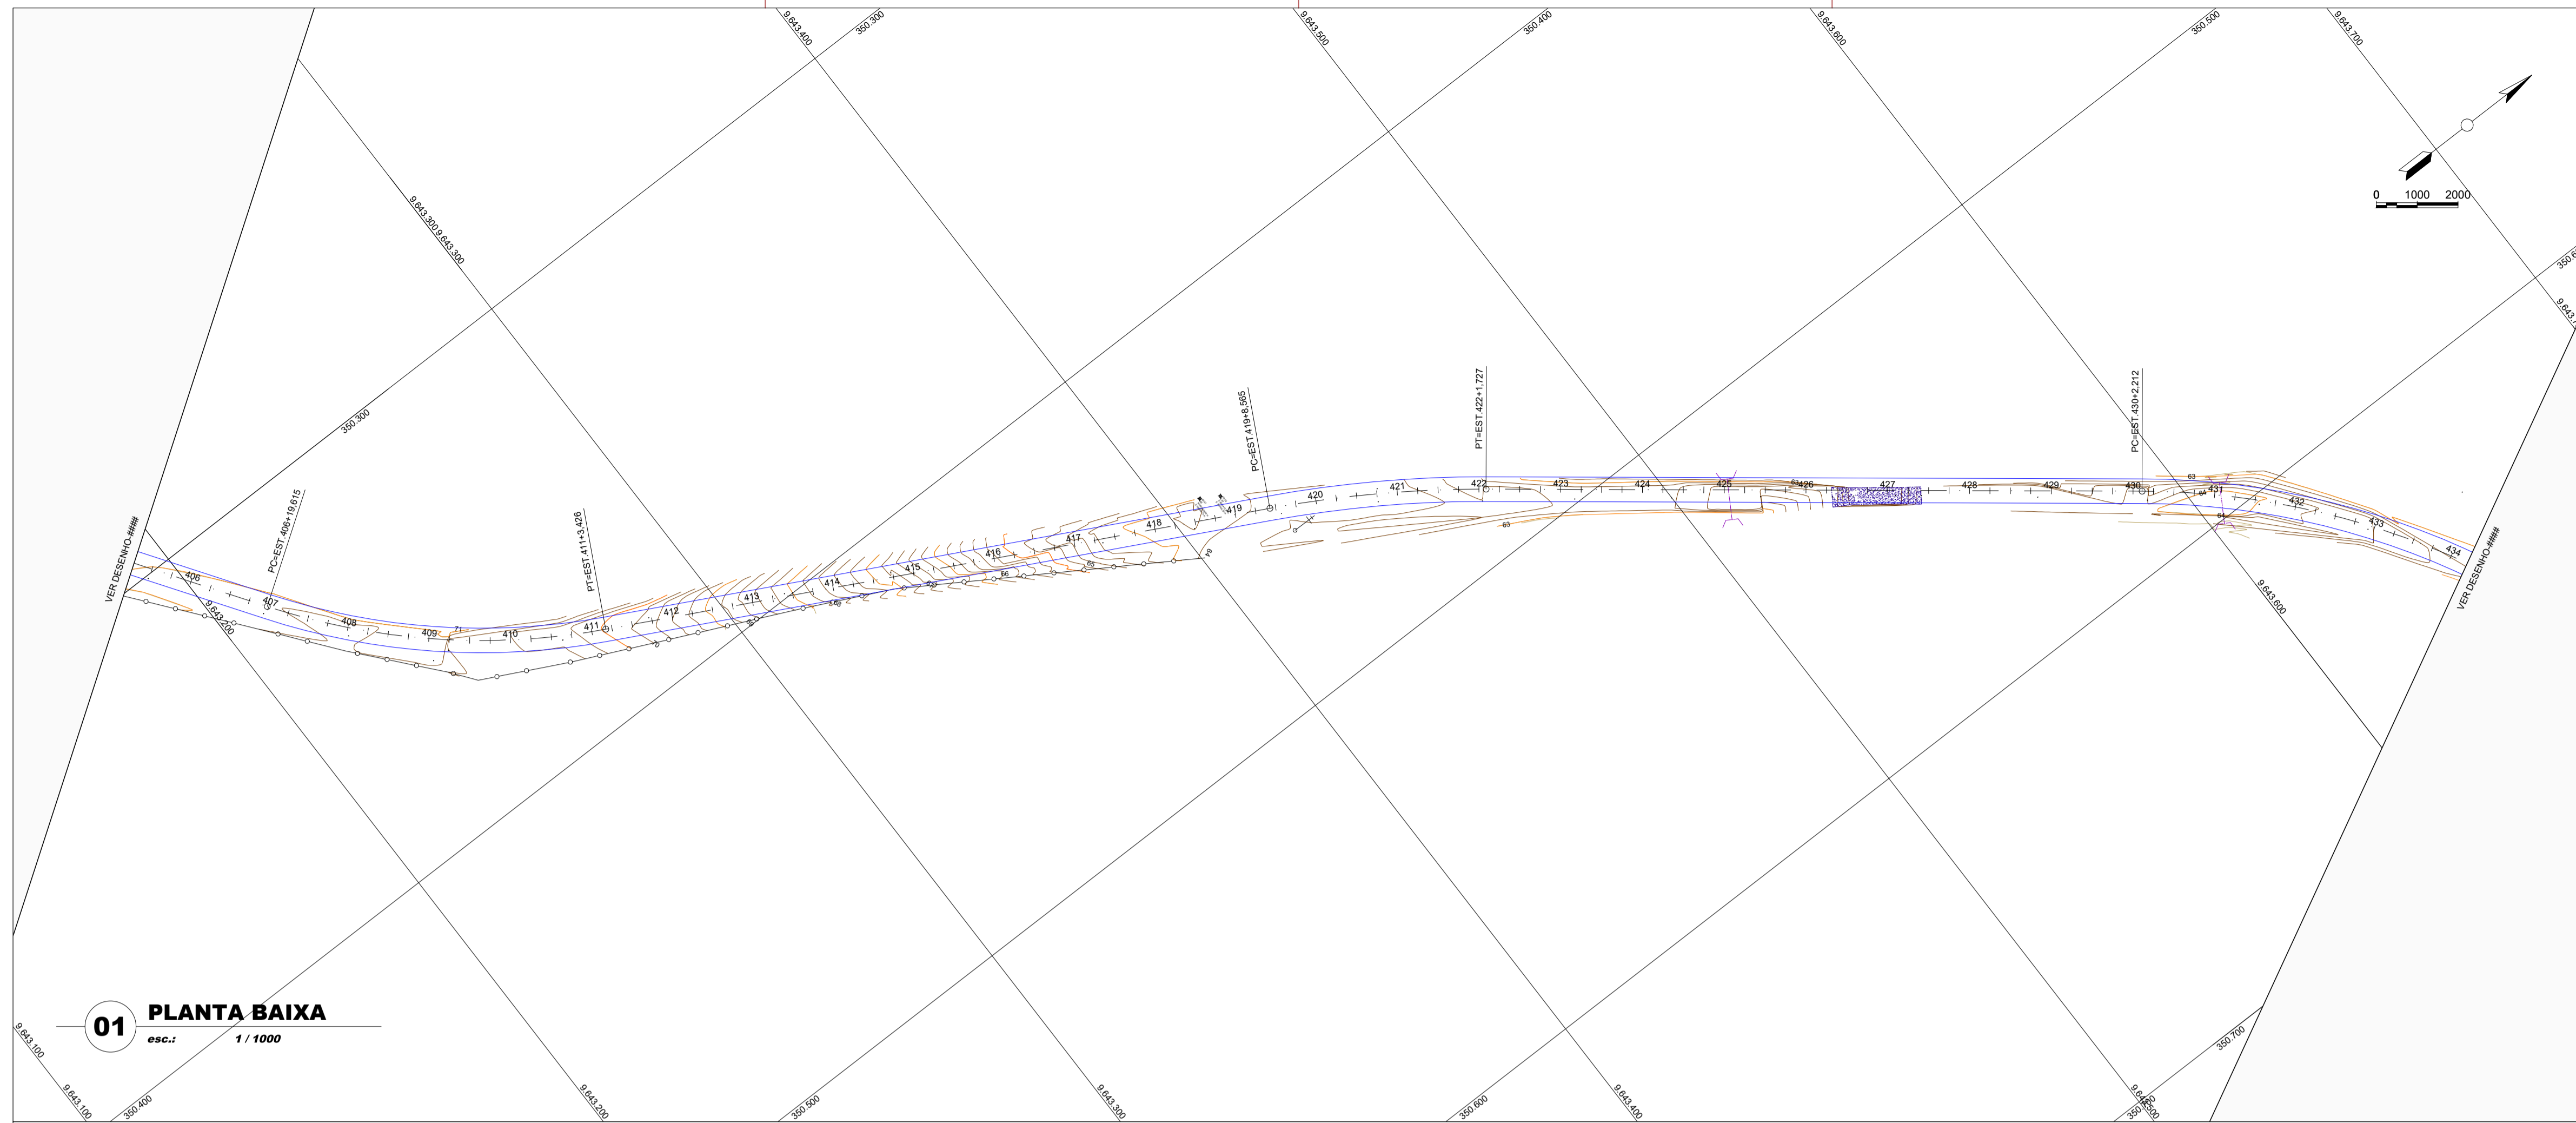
9.643.400
350.300
9.643.500
350.400
9.643.600
350.500
9.643.700
0 1000 2000
9.643.3009.643.300
350.300
PC=EST 406+19,615
PT=EST 411+3,426
PC=EST 419+8,565
PT=EST 422+1,727
PC=EST 430+2,212
VER DESENHO ####
406
407
408
409
410
411
412
413
414
415
416
417
418
419
420
421
422
423
424
425
426
427
428
429
430
431
432
433
434
63
64
VER DESENHO ####
9.643.200
9.643.600
01 PLANTA BAIXA
esc.: 1 / 1000
9.643.100
9.643.100
350.400
9.643.200
350.500
9.643.300
350.600
9.643.400
350.700
9.643.500
350.800